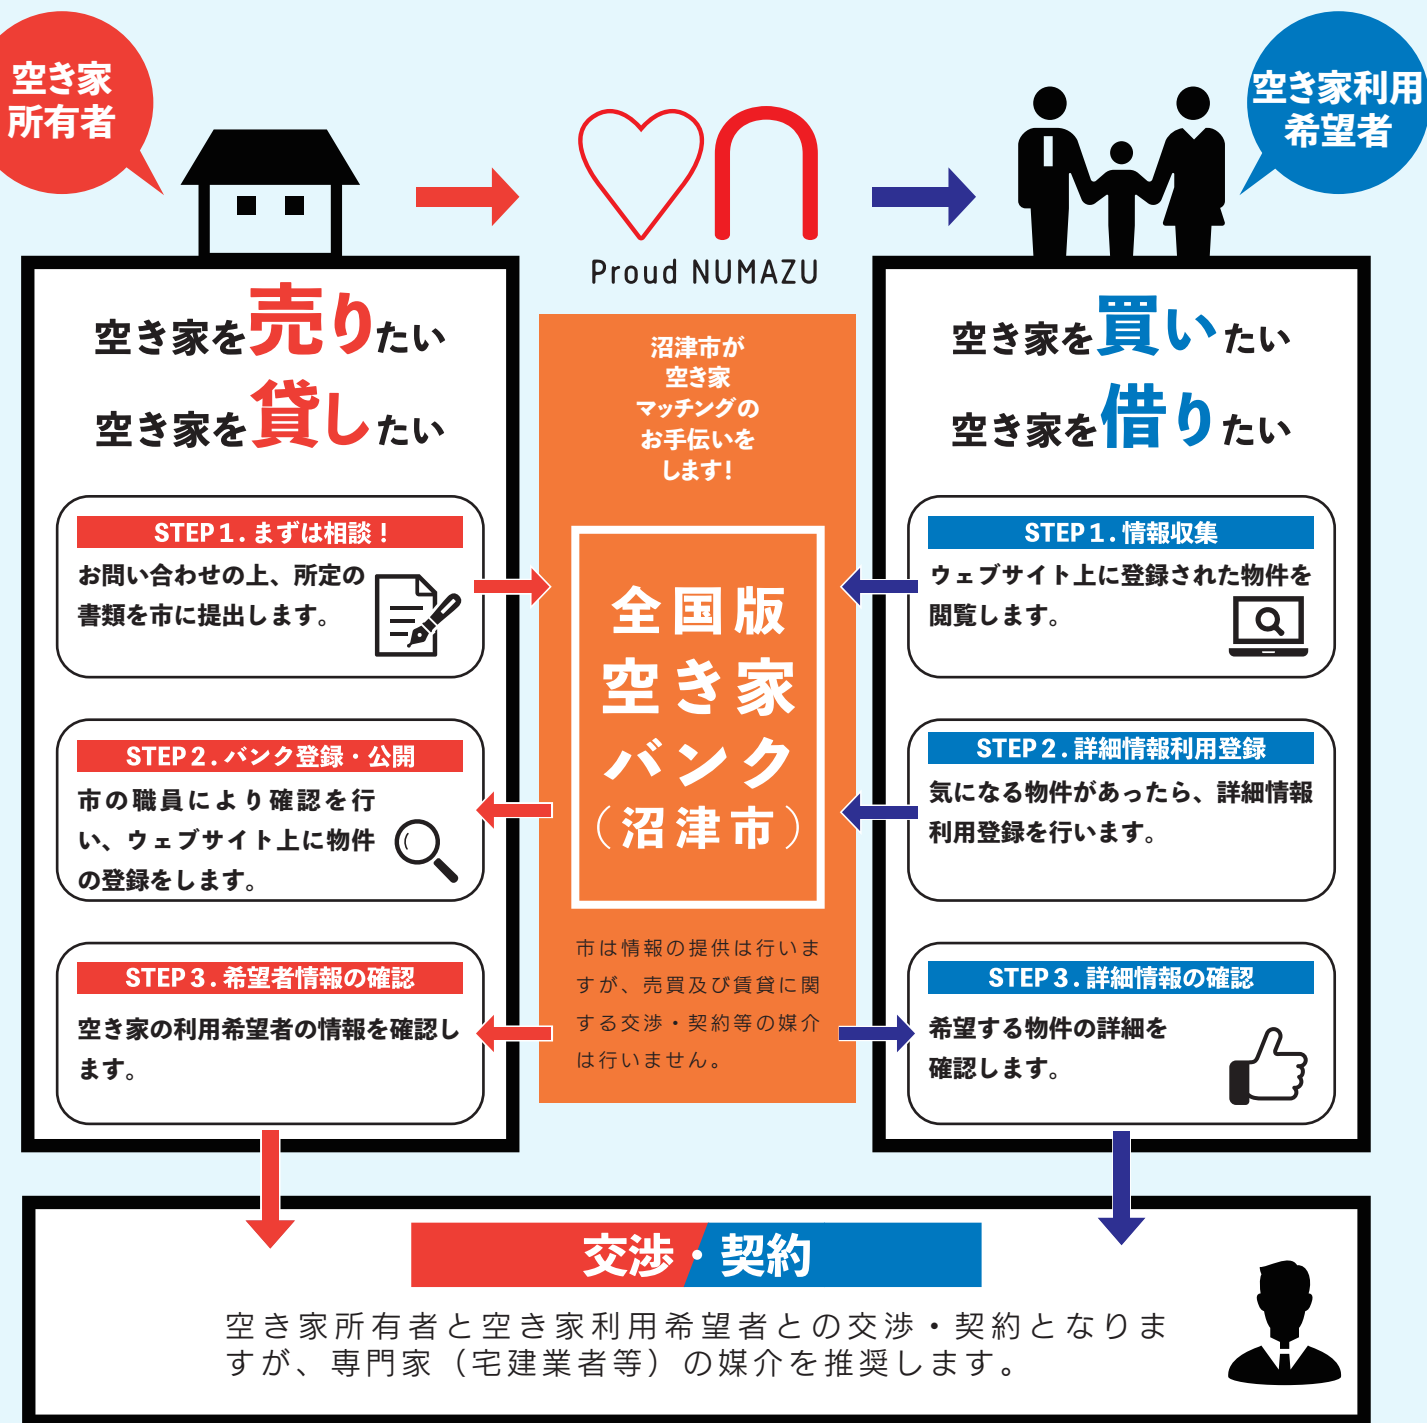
空き家所有者

Proud NUMAZU

空き家利用希望者

空き家を売りたい
空き家を貸したい

STEP 1. まずは相談！
お問い合わせの上、所定の書類を市に提出します。

STEP 2. バンク登録・公開
市の職員により確認を行い、ウェブサイト上に物件の登録をします。

STEP 3. 希望者情報の確認
空き家の利用希望者の情報を確認します。

沼津市が空き家マッチングのお手伝いをします！

全国版
空き家
バンク
（沼津市）

市は情報の提供は行いますが、売買及び賃貸に関する交渉・契約等の媒介は行いません。

空き家を買いたい
空き家を借りたい

STEP 1. 情報収集
ウェブサイト上に登録された物件を閲覧します。

STEP 2. 詳細情報利用登録
気になる物件があったら、詳細情報利用登録を行います。

STEP 3. 詳細情報の確認
希望する物件の詳細を確認します。

交渉・契約
空き家所有者と空き家利用希望者との交渉・契約となりますが、専門家（宅建業者等）の媒介を推奨します。